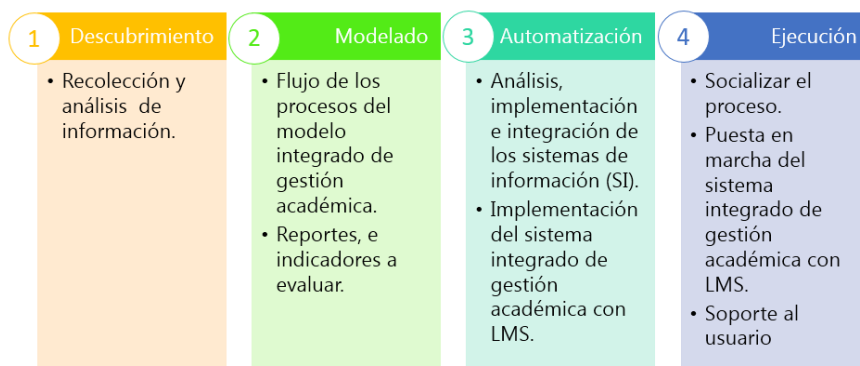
1 Descubrimiento

• Recolección y análisis de información.

2 Modelado

• Flujo de los procesos del modelo integrado de gestión académica.
• Reportes, e indicadores a evaluar.

3 Automatización

• Análisis, implementación e integración de los sistemas de información (SI).
• Implementación del sistema integrado de gestión académica con LMS.

4 Ejecución

• Socializar el proceso.
• Puesta en marcha del sistema integrado de gestión académica con LMS.
• Soporte al usuario